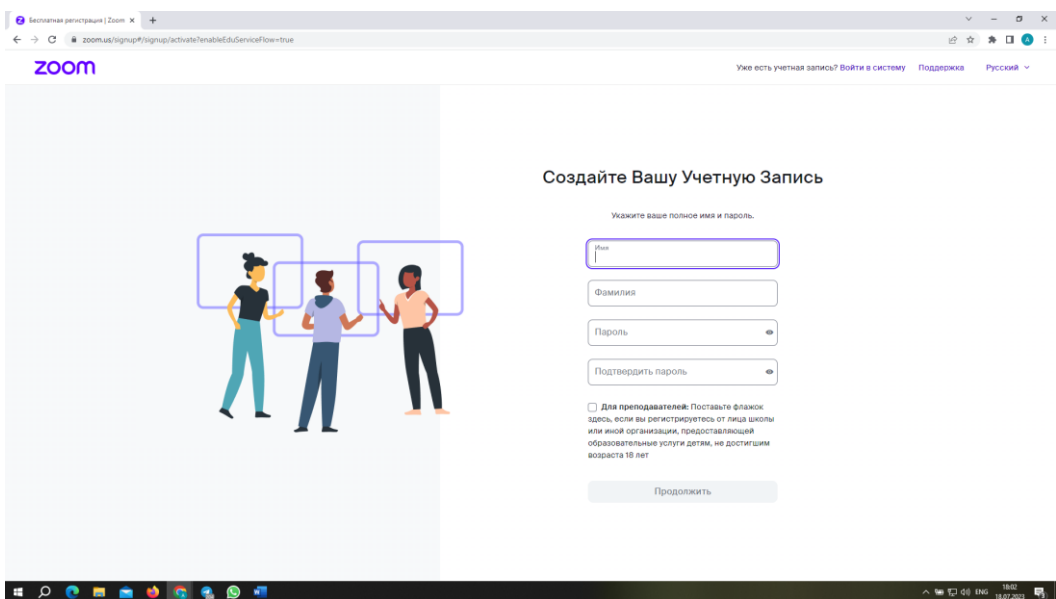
Бесплатная регистрация | Zoom ×

zoom.us/signup#/signup/activate?enableEduServiceFlow=true

zoom

Уже есть учетная запись? Войти в систему Поддержка Русский

Создайте Вашу Учетную Запись

Укажите ваше полное имя и пароль.

Имя

Фамилия

Пароль

Подтвердить пароль

Для преподавателей: Поставьте флажок здесь, если вы регистрируетесь от лица школы или иной организации, предоставляющей образовательные услуги детям, не достигшим возраста 18 лет

Продолжить

ENG 18:02 18.07.2023